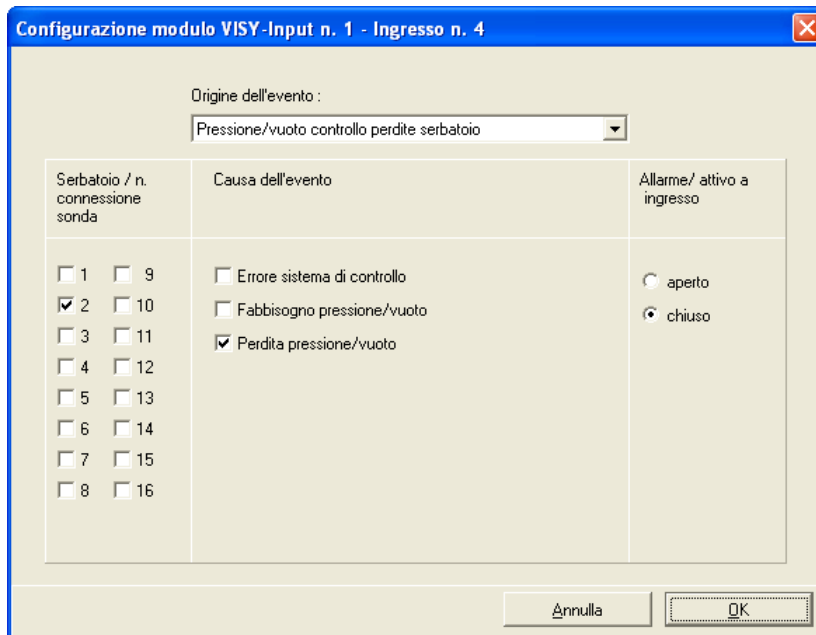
Configurazione modulo VISY-Input n. 1 - Ingresso n. 4

Origine dell'evento :

Pressione/vuoto controllo perdite serbatoio

| Serbatoio / n. connessione sonda | Causa dell'evento | Allarme/ attivo a ingresso |
|---|---|---|
| 1 9<br>2 10<br>3 11<br>4 12<br>5 13<br>6 14<br>7 15<br>8 16 | Errore sistema di controllo<br>Fabbisogno pressione/vuoto<br>Perdita pressione/vuoto | aperto<br>chiuso |

Annulla

OK